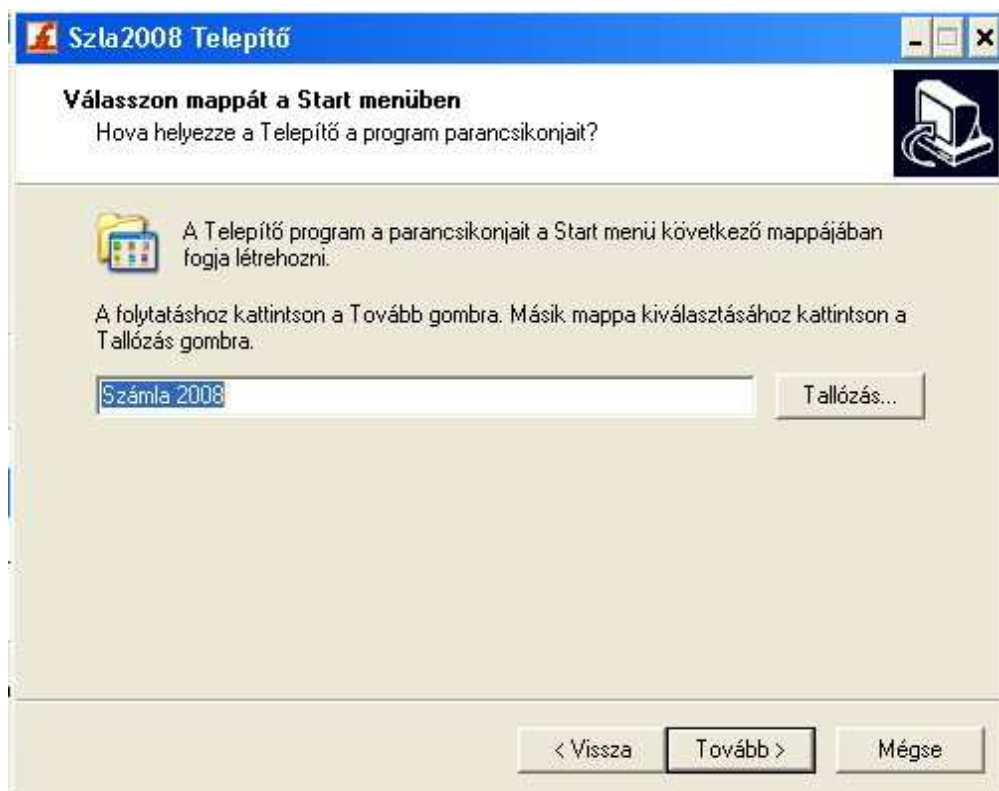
Szla2008 Telepítő

Válasszon mappát a Start menüben
Hova helyezze a Telepítő a program parancsikonjait?

A Telepítő program a parancsikonjait a Start menü következő mappájában fogja létrehozni.

A folytatáshoz kattintson a Tovább gombra. Másik mappa kiválasztásához kattintson a Tallózás gombra.

Számla 2008

Tallózás...

< Vissza

Tovább >

Mégse